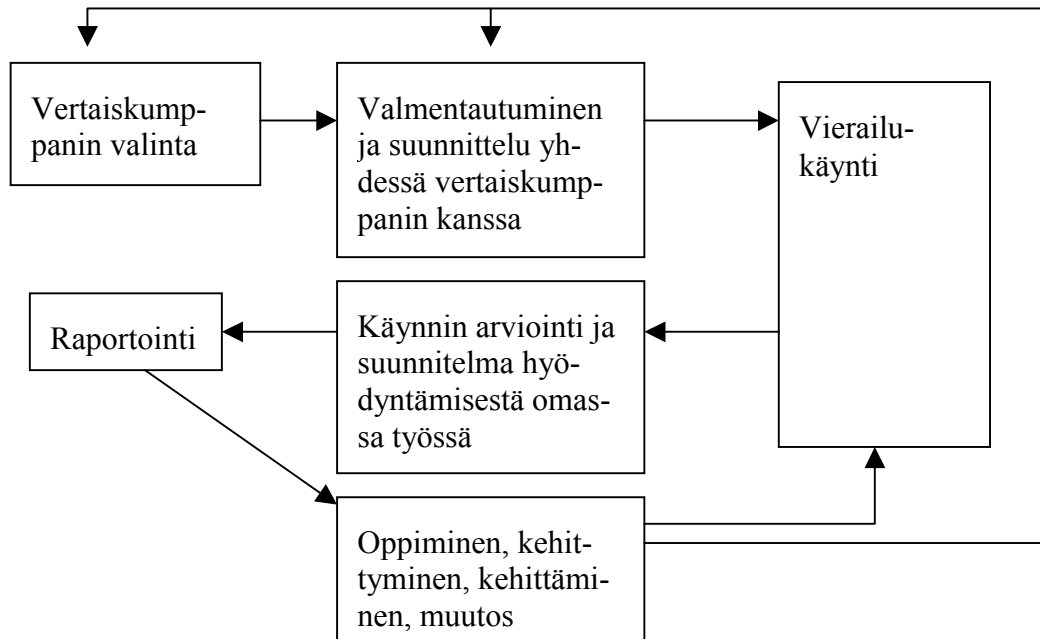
Vertaiskumppanin valinta

Valmentautuminen ja suunnittelu yhdessä vertaiskumppanin kanssa

Vierailukäynti

Raportointi

Käynnin arviointi ja suunnitelma hyödyntämisestä omassa työssä

Oppiminen, kehittyminen, kehittäminen, muutos